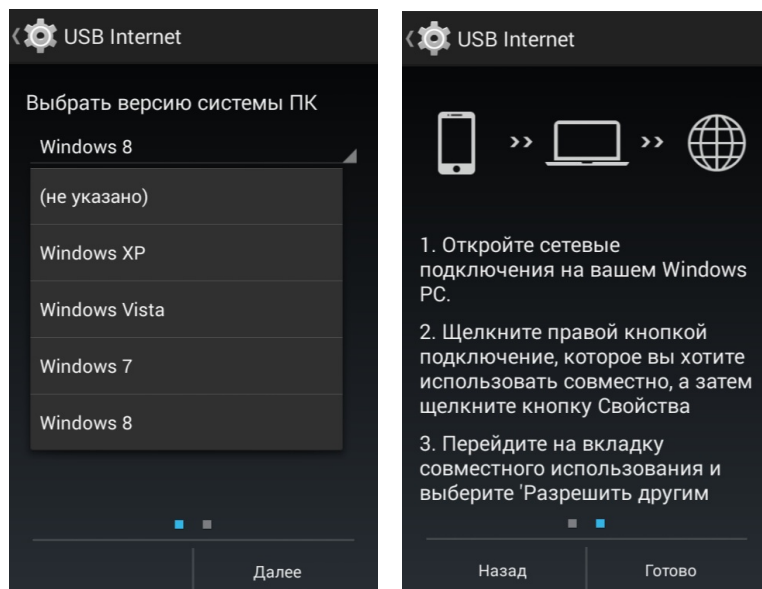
USB Internet

Выбрать версию системы ПК

Windows 8

(не указано)

Windows XP

Windows Vista

Windows 7

Windows 8

Далее

USB Internet

1. Откройте сетевые подключения на вашем Windows PC.

2. Щелкните правой кнопкой подключение, которое вы хотите использовать совместно, а затем щелкните кнопку Свойства

3. Перейдите на вкладку совместного использования и выберите 'Разрешить другим

Назад

Готово